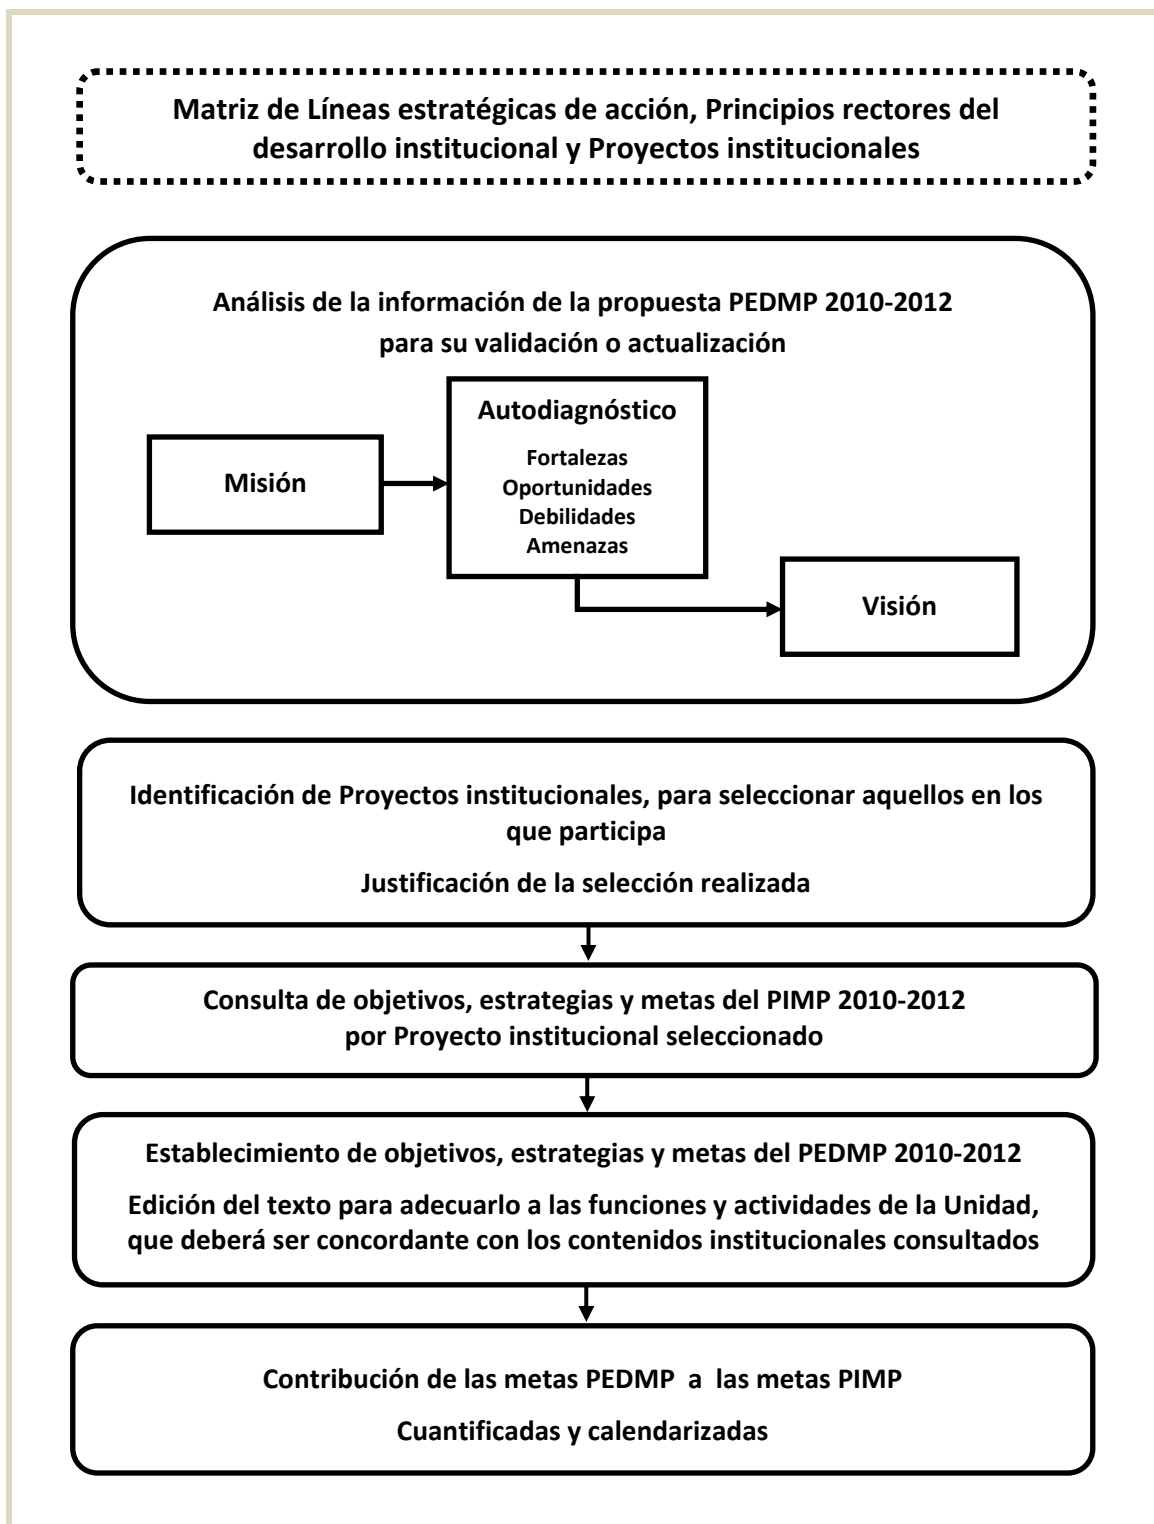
Matriz de Líneas estratégicas de acción, Principios rectores del desarrollo institucional y Proyectos institucionales

Análisis de la información de la propuesta PEDMP 2010-2012 para su validación o actualización

Misión

Autodiagnóstico

Fortalezas
Oportunidades
Debilidades
Amenazas

Visión

Identificación de Proyectos institucionales, para seleccionar aquellos en los que participa

Justificación de la selección realizada

Consulta de objetivos, estrategias y metas del PIMP 2010-2012 por Proyecto institucional seleccionado

Establecimiento de objetivos, estrategias y metas del PEDMP 2010-2012

Edición del texto para adecuarlo a las funciones y actividades de la Unidad, que deberá ser concordante con los contenidos institucionales consultados

Contribución de las metas PEDMP a las metas PIMP

Cuantificadas y calendarizadas